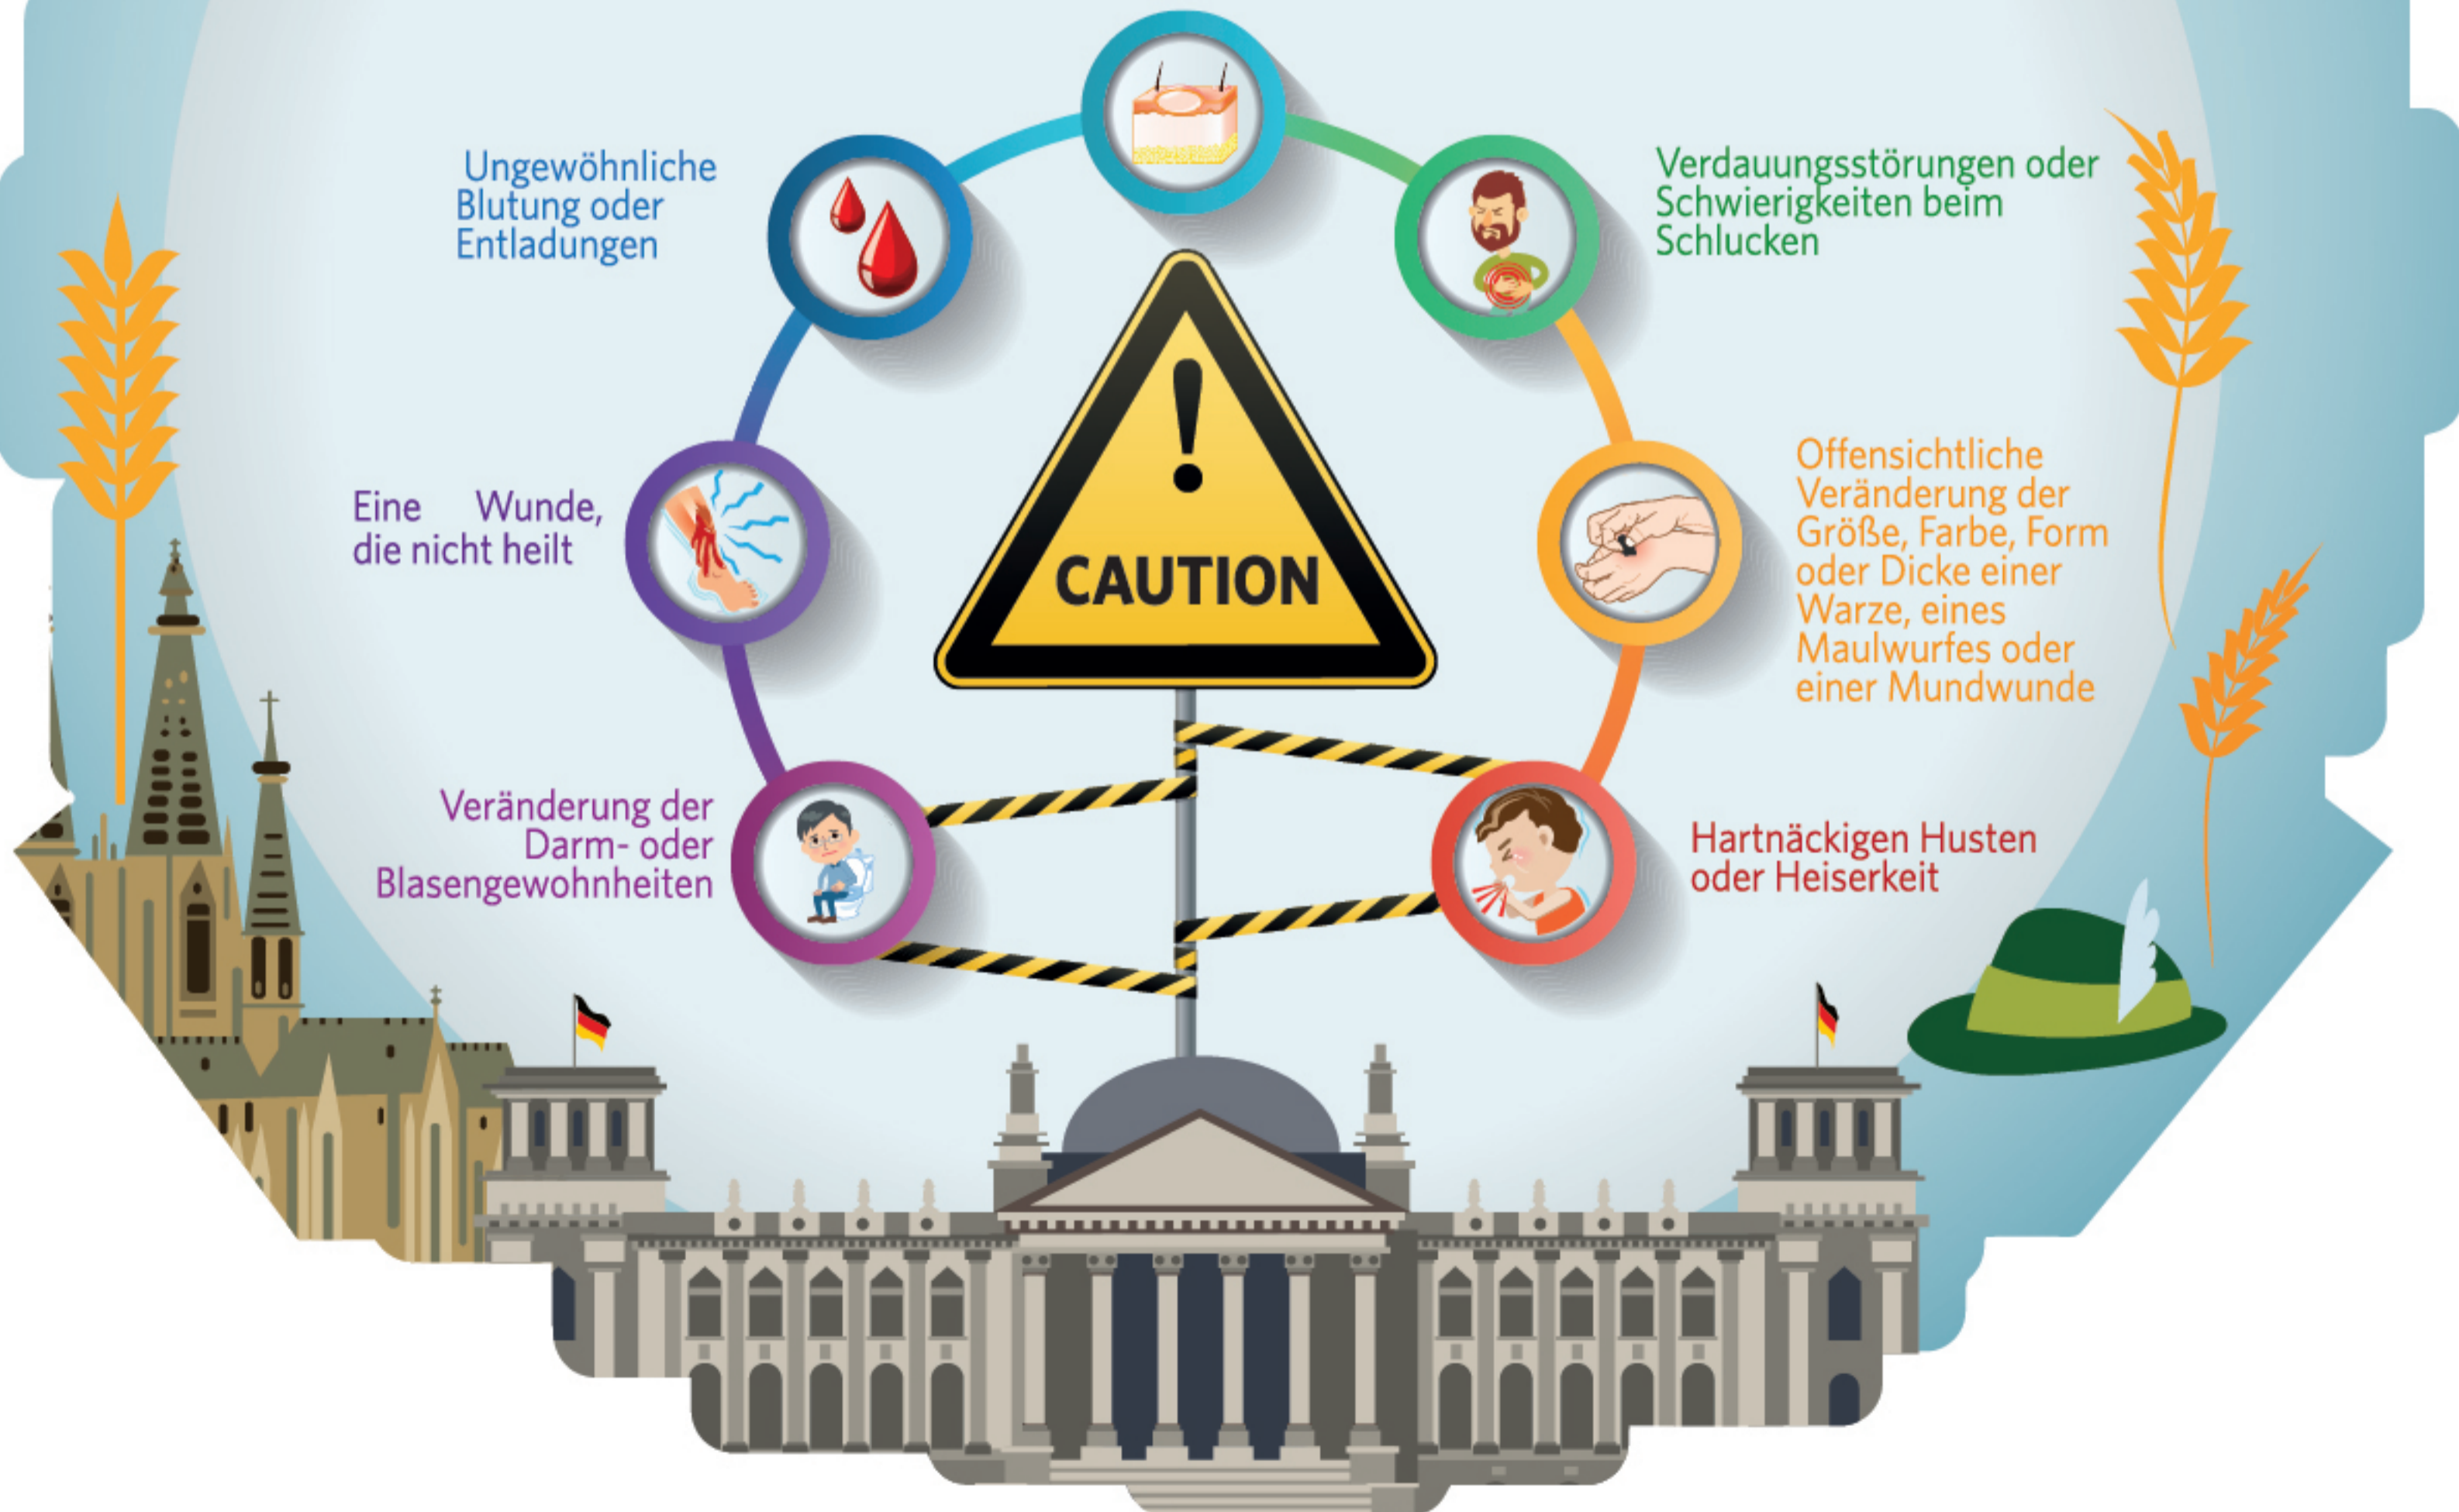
Ungewöhnliche Blutung oder Entladungen

Verdauungsstörungen oder Schwierigkeiten beim Schlucken

CAUTION

Eine Wunde, die nicht heilt

Offensichtliche Veränderung der Größe, Farbe, Form oder Dicke einer Warze, eines Maulwurfes oder einer Mundwunde

Veränderung der Darm- oder Blasengewohnheiten

Hartnäckigen Husten oder Heiserkeit